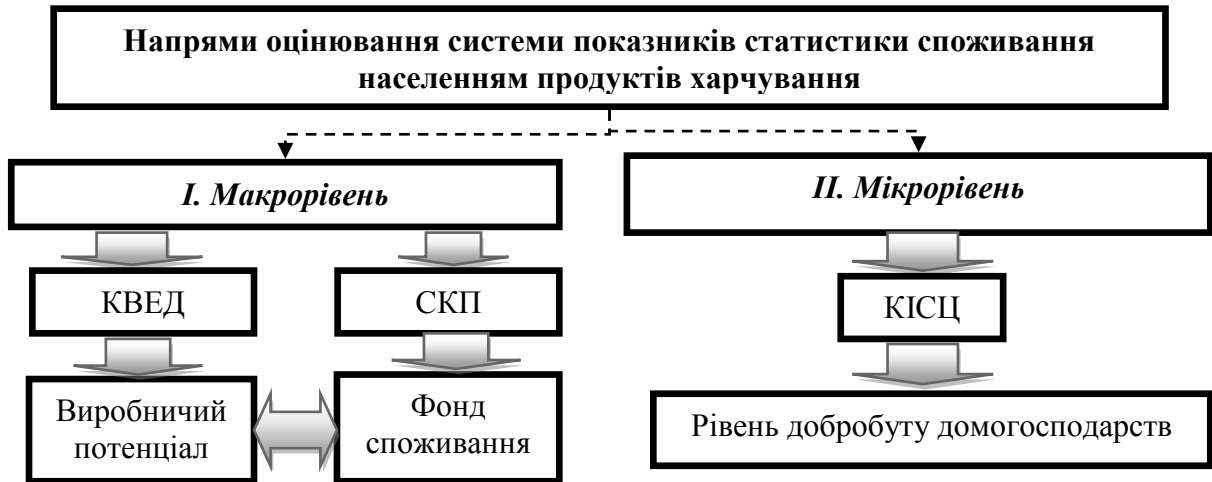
Напрями оцінювання системи показників статистики споживання населенням продуктів харчування

I. Макрорівень

II. Мікрорівень

КВЕД

СКП

КІСЦ

Виробничий потенціал

Фонд споживання

Рівень добробуту домогосподарств